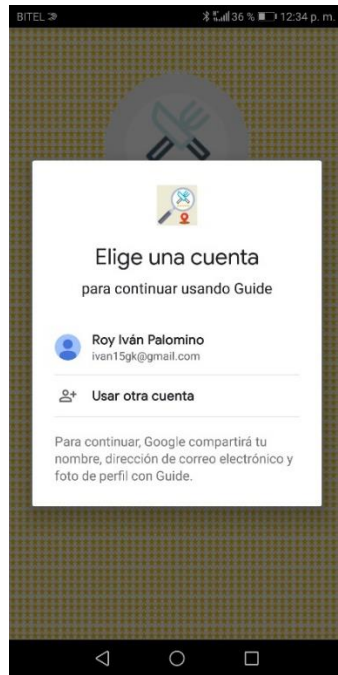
BITEL

36 % 12:34 p. m.

Elige una cuenta

para continuar usando Guide

Roy Iván Palomino
ivan15gk@gmail.com

Usar otra cuenta

Para continuar, Google compartirá tu nombre, dirección de correo electrónico y foto de perfil con Guide.